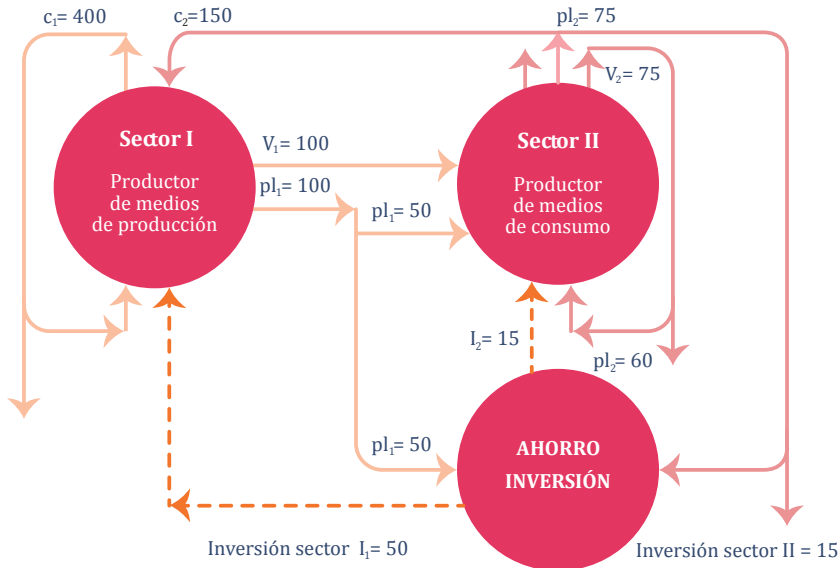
$c_1$= 400

$c_2$=150

$pl_2$= 75

$V_2$= 75

Sector I

Productor de medios de producción

$V_1$= 100

$pl_1$= 100

$pl_1$= 50

Sector II

Productor de medios de consumo

$I_2$= 15

$pl_2$= 60

$pl_1$= 50

AHORRO INVERSIÓN

Inversión sector $I_1$= 50

Inversión sector II = 15